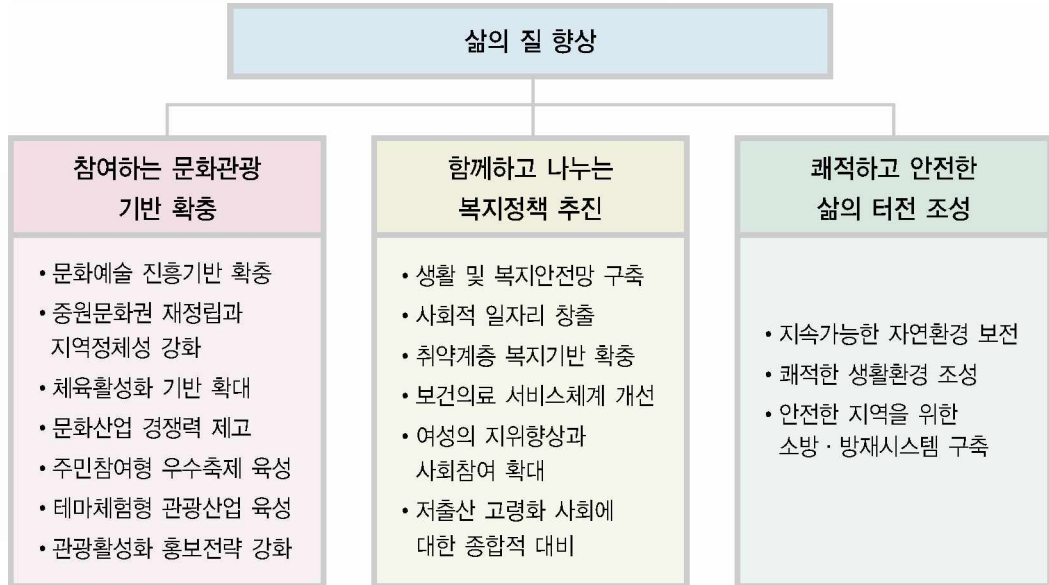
삶의 질 향상

참여하는 문화관광 기반 확충

• 문화예술 진흥기반 확충
• 중원문화권 재정립과 지역정체성 강화
• 체육활성화 기반 확대
• 문화산업 경쟁력 제고
• 주민참여형 우수축제 육성
• 테마체험형 관광산업 육성
• 관광활성화 홍보전략 강화

함께하고 나누는 복지정책 추진

• 생활 및 복지안전망 구축
• 사회적 일자리 창출
• 취약계층 복지기반 확충
• 보건의료 서비스체계 개선
• 여성의 지위향상과 사회참여 확대
• 저출산 고령화 사회에 대한 종합적 대비

쾌적하고 안전한 삶의 터전 조성

• 지속가능한 자연환경 보전
• 쾌적한 생활환경 조성
• 안전한 지역을 위한 소방 · 방재시스템 구축